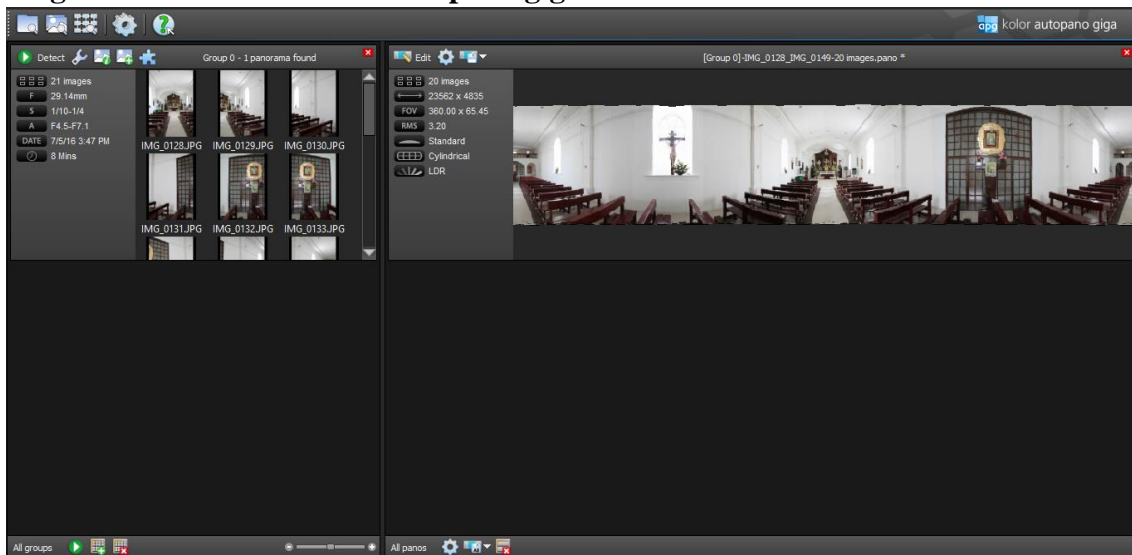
apg kolor autopano giga

Detect

Group 0 - 1 panorama found

21 images
F 29.14mm
S 1/10-1/4
A F4.5-F7.1
DATE 7/5/16 3:47 PM
8 Mins

IMG_0128.JPG IMG_0129.JPG IMG_0130.JPG
IMG_0131.JPG IMG_0132.JPG IMG_0133.JPG

Edit

[Group 0]-IMG_0128_IMG_0149-20 images.pano *

20 images
23562 x 4835
FOV 360.00 x 65.45
RMS 3.20
Standard
Cylindrical
LDR

All groups

All panos